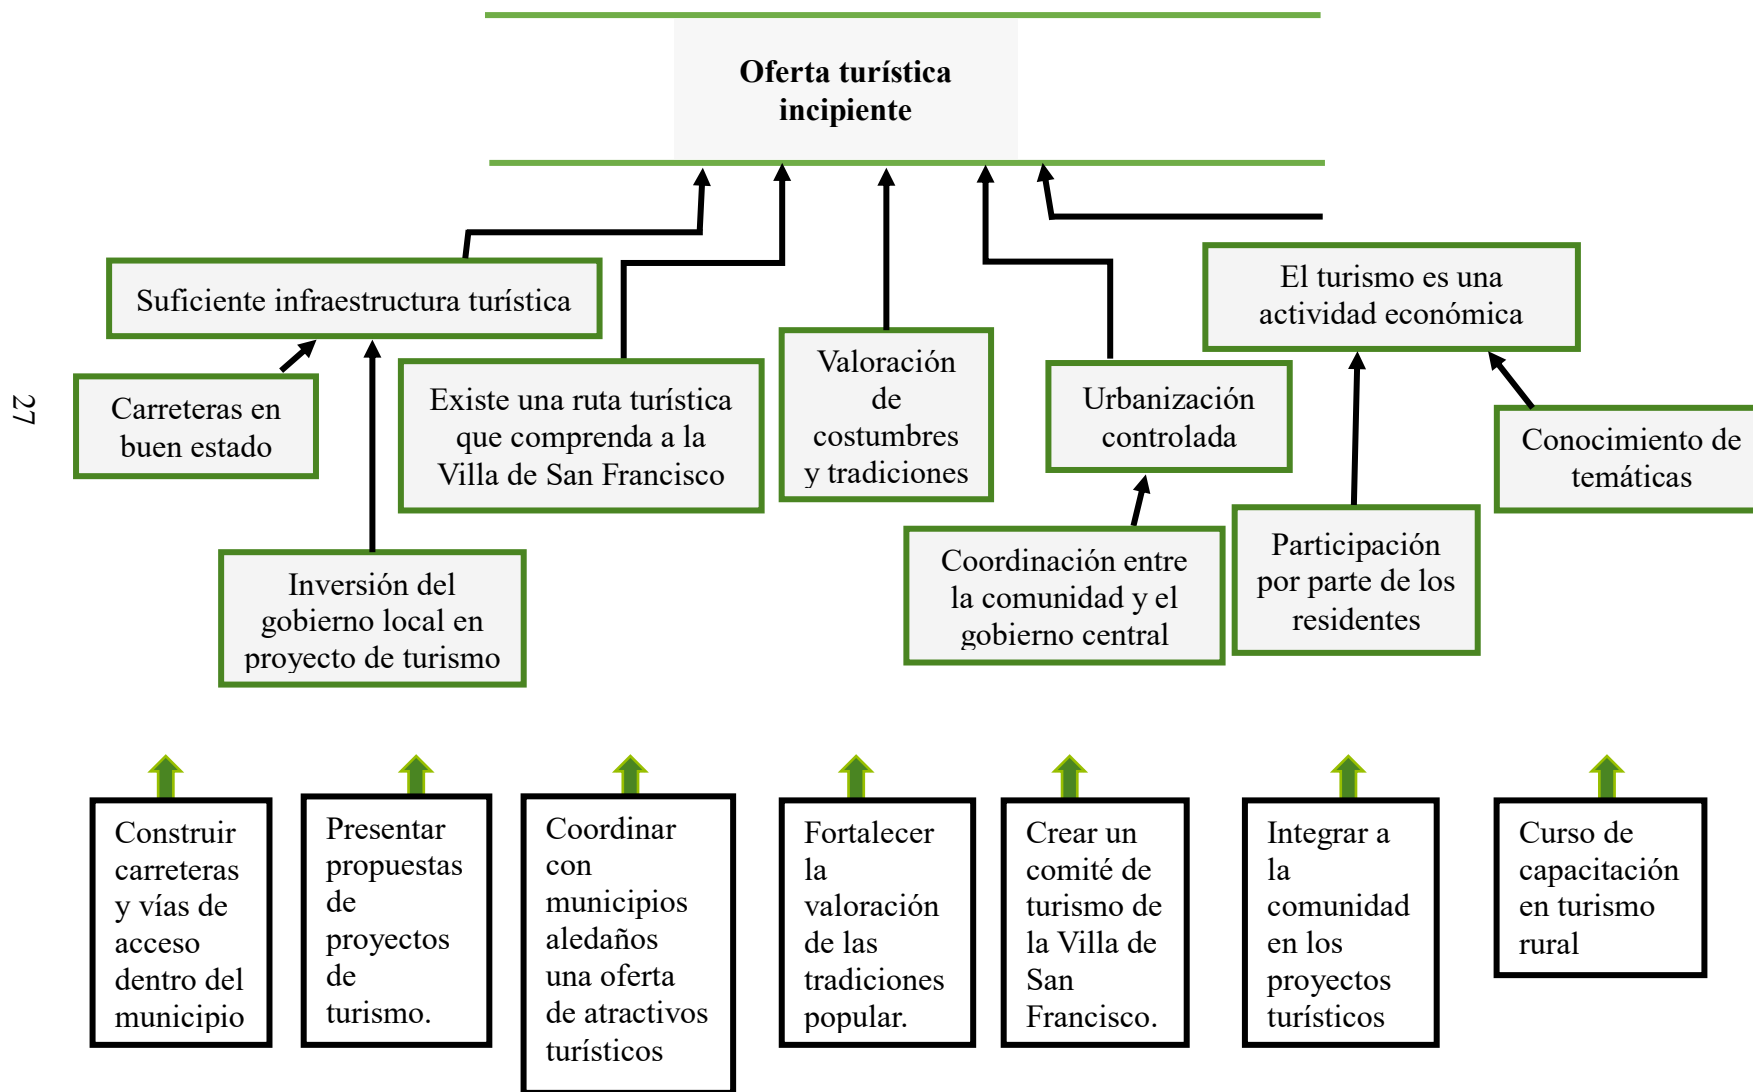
Oferta turística incipiente

Suficiente infraestructura turística

Carreteras en buen estado

Inversión del gobierno local en proyecto de turismo

Existe una ruta turística que comprenda a la Villa de San Francisco

Valoración de costumbres y tradiciones

Urbanización controlada

Coordinación entre la comunidad y el gobierno central

El turismo es una actividad económica

Participación por parte de los residentes

Conocimiento de temáticas

27

Construir carreteras y vías de acceso dentro del municipio

Presentar propuestas de proyectos de turismo.

Coordinar con municipios aledaños una oferta de atractivos turísticos

Fortalecer la valoración de las tradiciones popular.

Crear un comité de turismo de la Villa de San Francisco.

Integrar a la comunidad en los proyectos turísticos

Curso de capacitación en turismo rural